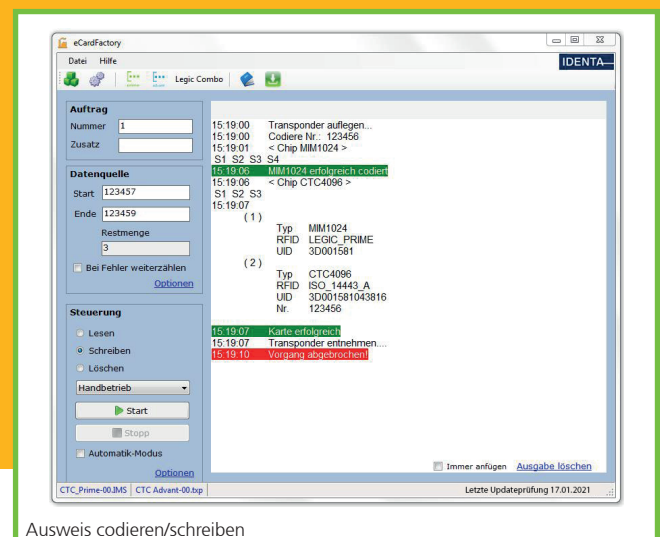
eCardFactory

Datei Hilfe

IDENTA

Legic Combo

Auftrag

Nummer 1

Zusatz

Datenquelle

Start 123457

Ende 123459

Restmenge

3

Bei Fehler weiterzählen

Optionen

Steuerung

Lesen

Schreiben

Löschen

Handbetrieb

Start

Stopp

Automatik-Modus

Optionen

15:19:00 Transponder auflegen...
15:19:00 Codiere Nr.: 123456
15:19:01 < Chip MIM1024 >
S1 S2 S3 S4
15:19:06 MIM1024 erfolgreich codiert
15:19:06 < Chip CTC4096 >
S1 S2 S3
15:19:07
( 1 )
Typ MIM1024
RFID LEGIC_PRIME
UID 3D001581
( 2 )
Typ CTC4096
RFID ISO_14443_A
UID 3D001581043816
Nr. 123456

15:19:07 Karte erfolgreich
15:19:07 Transponder entnehmen....
15:19:10 Vorgang abgebrochen!

Immer anfügen Ausgabe löschen

CTC_Prime-00.IMS | CTC Advant-00.txp

Letzte Updateprüfung 17.01.2021

Ausweis codieren/schreiben